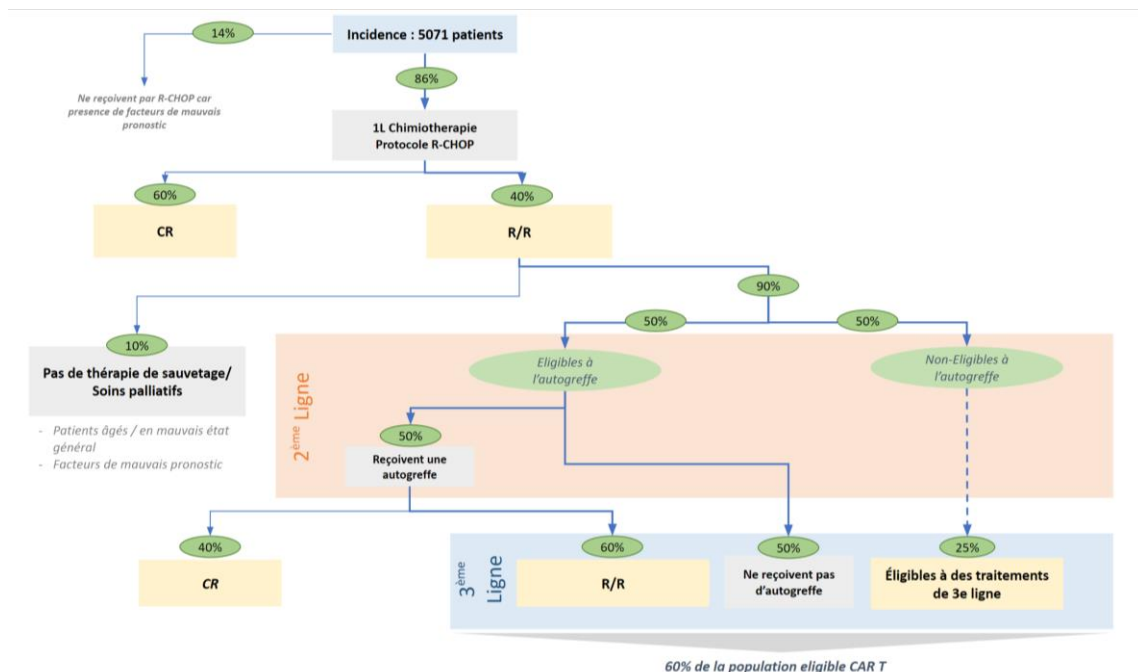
Incidence : 5071 patients

14%

Ne reçoivent par R-CHOP car presence de facteurs de mauvais pronostic

86%

1L Chimiotherapie
Protocole R-CHOP

60%

CR

40%

R/R

90%

10%

Pas de thérapie de sauvetage/ Soins palliatifs

- Patients âgés / en mauvais état général
- Facteurs de mauvais pronostic

50%

50%

2$^{ème}$ Ligne

Eligibles à l'autogreffe

Non-Eligibles à l'autogreffe

50%

Reçoivent une autogreffe

40%

CR

3$^{ème}$ Ligne

60%

R/R

50%

Ne reçoivent pas d'autogreffe

25%

Éligibles à des traitements de 3e ligne

60% de la population eligible CAR T